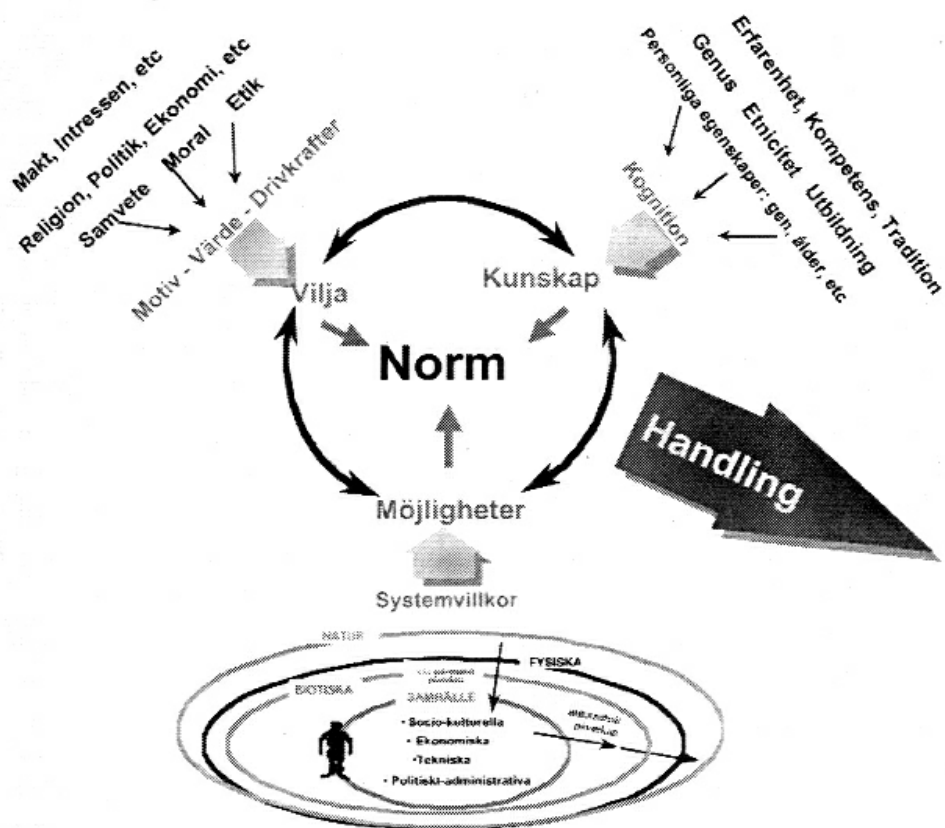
Makt, Intressen, etc
Religion, Politik, Ekonomi, etc
Samvete
Moral
Etik
Motiv - Värde - Drivkrafter
Vilja

Erfarenhet, Kompetens, Tradition
Genus Etnicitet Utbildning
Personliga egenskaper: gen, ålder, etc
Kognition
Kunskap

Norm

Handling

Möjligheter
Systemvillkor

NATUR
FYSISKA
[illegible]
BIOTISKA
SAMHÄLLE
• Socio-kulturella
• Ekonomiska
•Tekniska
• Politiskt-administrativa
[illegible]